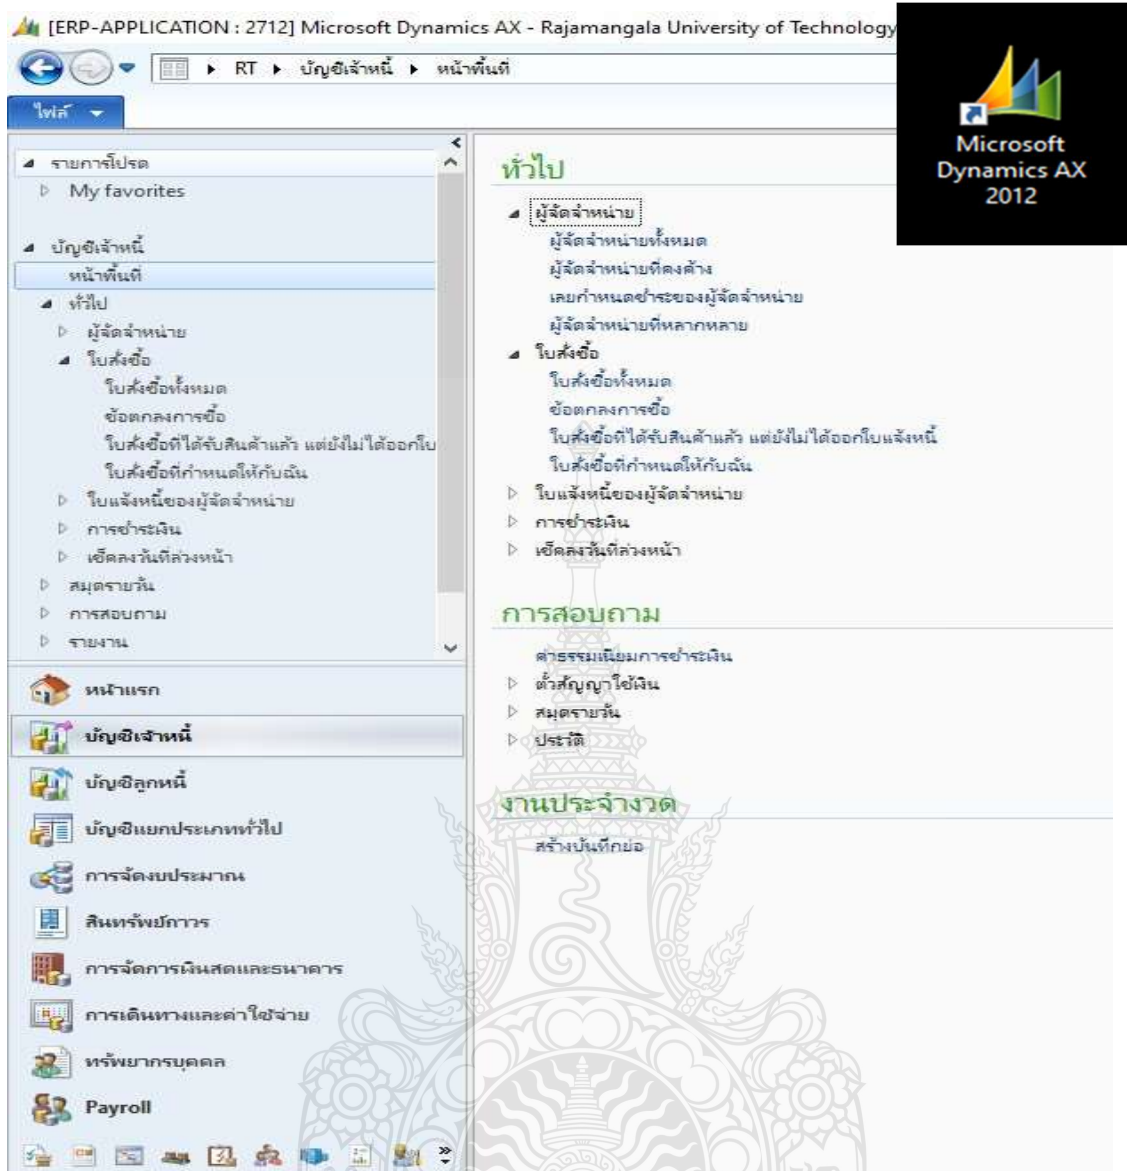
[ERP-APPLICATION : 2712] Microsoft Dynamics AX - Rajamangala University of Technology

RT ▸ บัญชีเจ้าหนี้ ▸ หน้าพื้นที่

ไฟล์

Microsoft Dynamics AX 2012

รายการโปรด
My favorites

บัญชีเจ้าหนี้
หน้าพื้นที่
ทั่วไป
ผู้จัดจำหน่าย
ใบสั่งซื้อ
ใบสั่งซื้อทั้งหมด
ข้อตกลงการซื้อ
ใบสั่งซื้อที่ได้รับสินค้าแล้ว แต่ยังไม่ได้ออกใบ
ใบสั่งซื้อที่กำหนดให้กับฉัน
ใบแจ้งหนี้ของผู้จัดจำหน่าย
การชำระเงิน
เช็คลงวันที่ล่วงหน้า
สมุดรายวัน
การสอบถาม
รายงาน

หน้าแรก
บัญชีเจ้าหนี้
บัญชีลูกหนี้
บัญชีแยกประเภททั่วไป
การจัดงบประมาณ
สินทรัพย์ถาวร
การจัดการเงินสดและธนาคาร
การเดินทางและค่าใช้จ่าย
ทรัพยากรบุคคล
Payroll

ทั่วไป
ผู้จัดจำหน่าย
ผู้จัดจำหน่ายทั้งหมด
ผู้จัดจำหน่ายที่คงค้าง
เลยกำหนดชำระของผู้จัดจำหน่าย
ผู้จัดจำหน่ายที่หลากหลาย
ใบสั่งซื้อ
ใบสั่งซื้อทั้งหมด
ข้อตกลงการซื้อ
ใบสั่งซื้อที่ได้รับสินค้าแล้ว แต่ยังไม่ได้ออกใบแจ้งหนี้
ใบสั่งซื้อที่กำหนดให้กับฉัน
ใบแจ้งหนี้ของผู้จัดจำหน่าย
การชำระเงิน
เช็คลงวันที่ล่วงหน้า

การสอบถาม
ค่าธรรมเนียมการชำระเงิน
ตั๋วสัญญาใช้เงิน
สมุดรายวัน
ประวัติ

งานประจำงวด
สร้างบันทึกย่อ